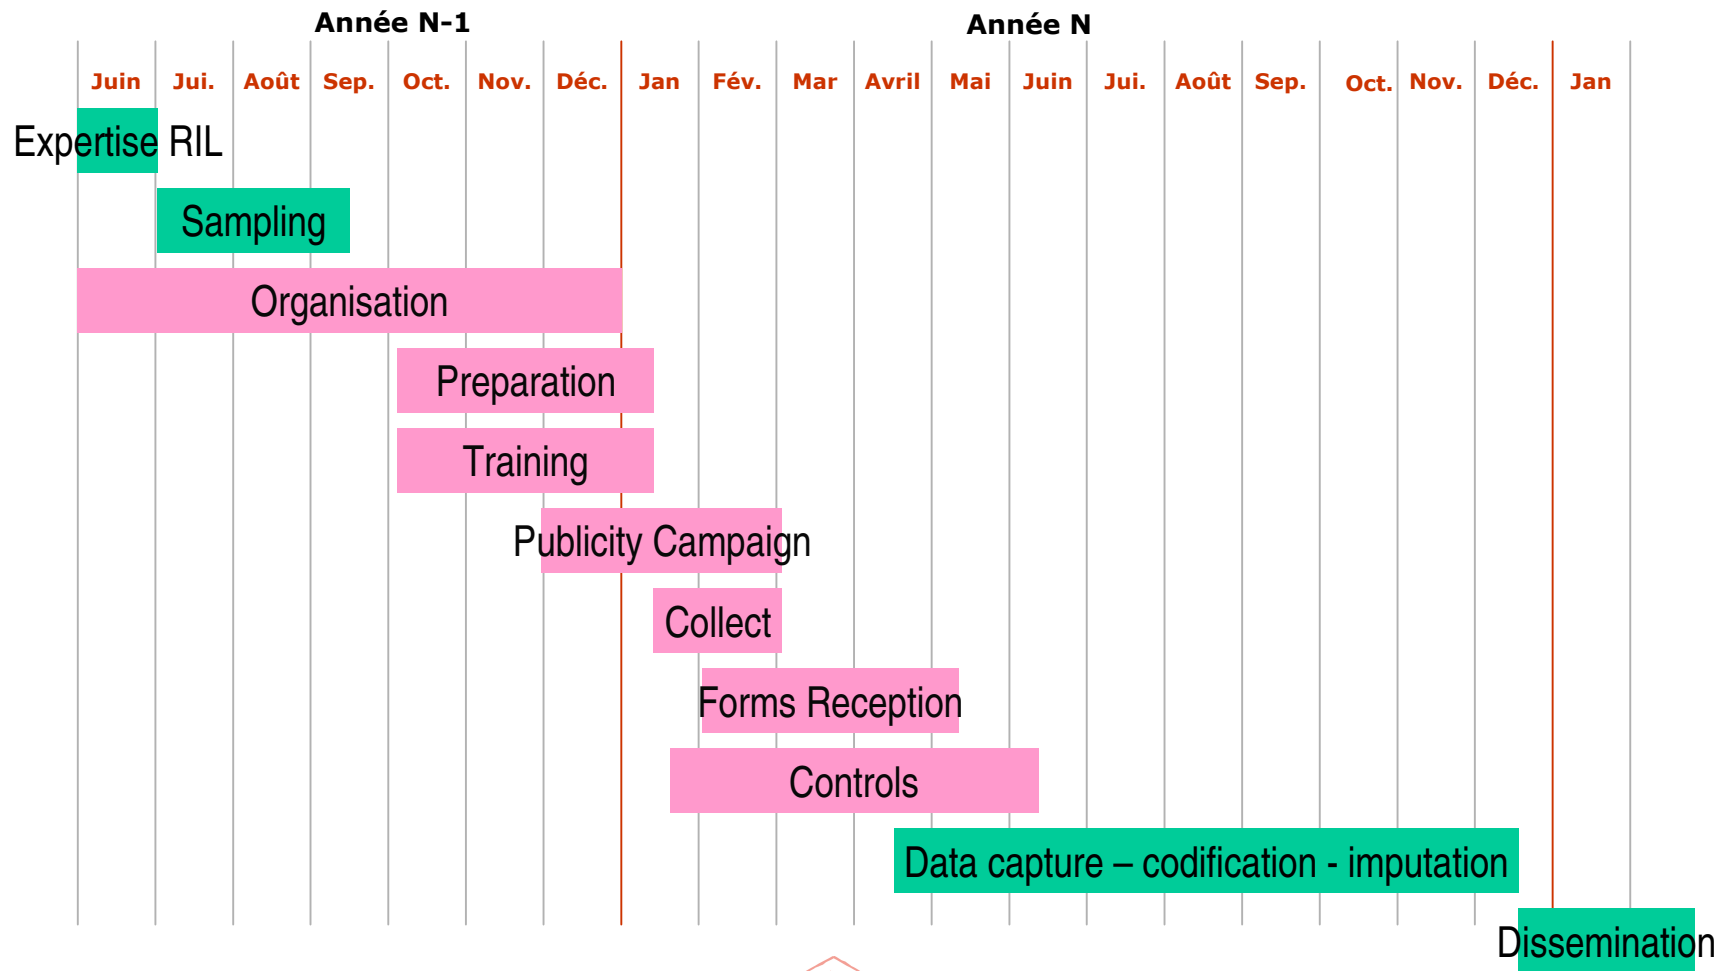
Année N-1

Année N

| Juin | Jui. | Août | Sep. | Oct. | Nov. | Déc. | Jan | Fév. | Mar | Avril | Mai | Juin | Jui. | Août | Sep. | Oct. | Nov. | Déc. | Jan |
|---|---|---|---|---|---|---|---|---|---|---|---|---|---|---|---|---|---|---|---|

Expertise RIL

Sampling

Organisation

Preparation

Training

Publicity Campaign

Collect

Forms Reception

Controls

Data capture – codification - imputation

Dissemination